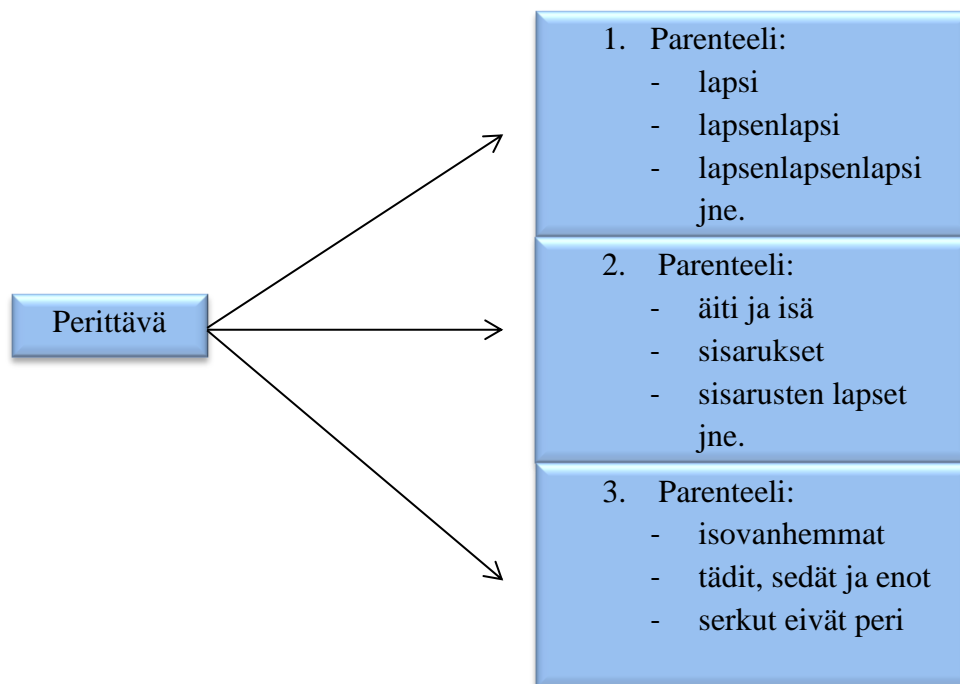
Perittävä

1. Parenteeli:
- lapsi
- lapsenlapsi
- lapsenlapsenlapsi jne.

2. Parenteeli:
- äiti ja isä
- sisarukset
- sisarusten lapset jne.

3. Parenteeli:
- isovanhemmat
- tädit, sedät ja enot
- serkut eivät peri